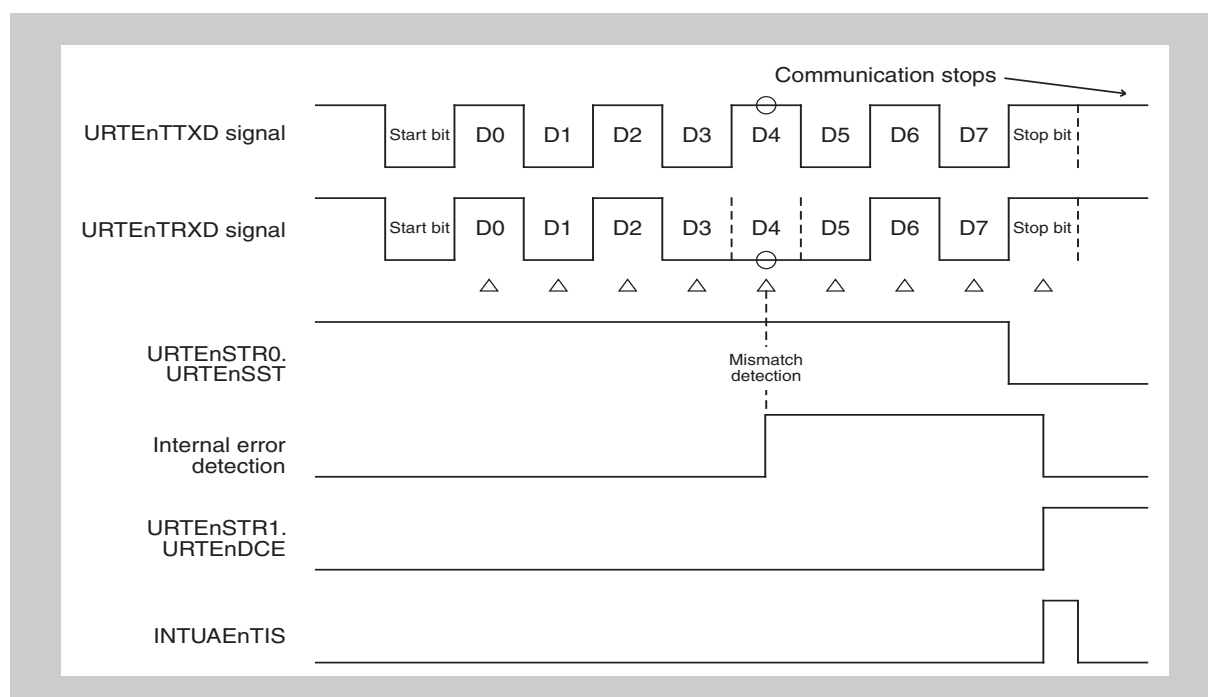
Communication stops

URTEnTTXD signal

Start bit D0 D1 D2 D3 D4 D5 D6 D7 Stop bit

URTEnTRXD signal

Start bit D0 D1 D2 D3 D4 D5 D6 D7 Stop bit

URTEnSTR0.
URTEnSST

Mismatch detection

Internal error detection

URTEnSTR1.
URTEnDCE

INTUAEnTIS